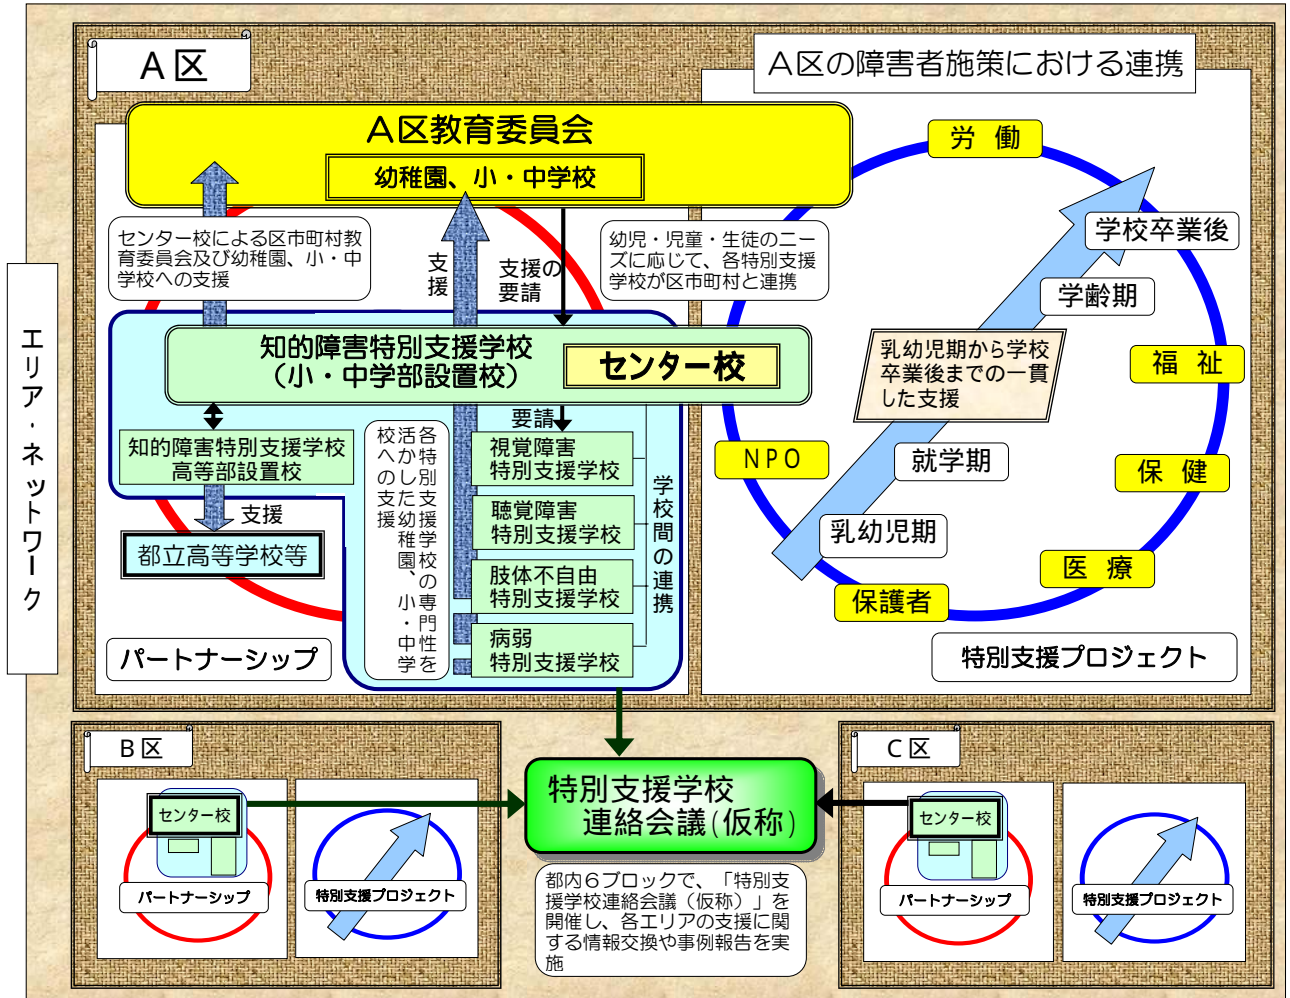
エリア・ネットワーク

A区

A区の障害者施策における連携

A区教育委員会

幼稚園、小・中学校

センター校による区市町村教育委員会及び幼稚園、小・中学校への支援

支援

支援の要請

幼児・児童・生徒のニーズに応じて、各特別支援学校が区市町村と連携

知的障害特別支援学校（小・中学部設置校）

センター校

要請

知的障害特別支援学校高等部設置校

支援

都立高等学校等

各校の専門性を活かした幼稚園、小・中学校への支援

視覚障害特別支援学校

聴覚障害特別支援学校

肢体不自由特別支援学校

病弱特別支援学校

学校間の連携

パートナーシップ

労 働

学校卒業後

学齢期

福 祉

乳幼児期から学校卒業後までの一貫した支援

NPO

就学期

保 健

乳幼児期

医 療

保護者

特別支援プロジェクト

B区

センター校

パートナーシップ

特別支援プロジェクト

特別支援学校連絡会議（仮称）

都内６ブロックで、「特別支援学校連絡会議（仮称）」を開催し、各エリアの支援に関する情報交換や事例報告を実施

C区

センター校

パートナーシップ

特別支援プロジェクト